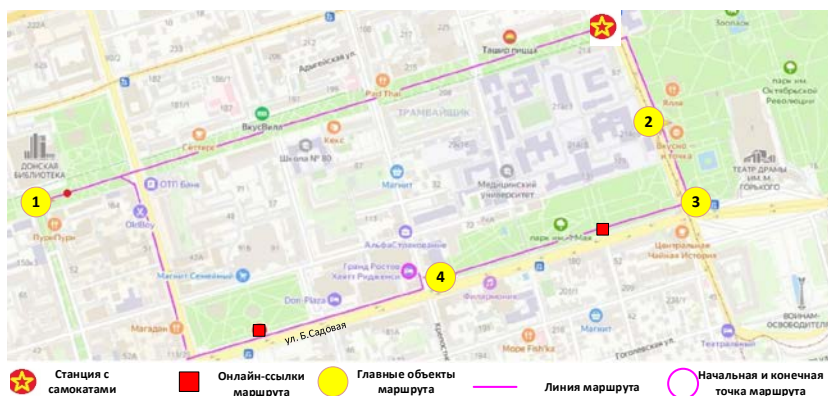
222А
223
Адыгейская ул.
Ташир пицца
Ботлэон
парк им. Октябрьской Революции
ПадТhai
ТРАМВАЙЩИК
187
ВкусВилл
Ялла
2
Сеттерс
Кекс
Школа № 80
Вкусно — и точка
ТЕАТР ДРАМЫ ИМ. М. ГОРЬКОГО
ДОНСКАЯ БИБЛИОТЕКА
1
ОТП Банк
Магнит
32
Медицинский университет
3
Центральная Чайная История
OkiBoy
ПурепурА
парк им. Маяк
АльфаСтолевание
Гранд Ростов Кеатс Реджанс
4
Магнит Семейный
Don-Plaza
Филармония
Магадан
ул. Б.Садовая
Кировский
Магнит
Море Fish'ка
Театральная
Гоголевская ул.
ВОИНАМ-ОСВОБОДИТЕЛЯМ
Станция с самокатами
Онлайн-ссылки маршрута
Главные объекты маршрута
Линия маршрута
Начальная и конечная точка маршрута